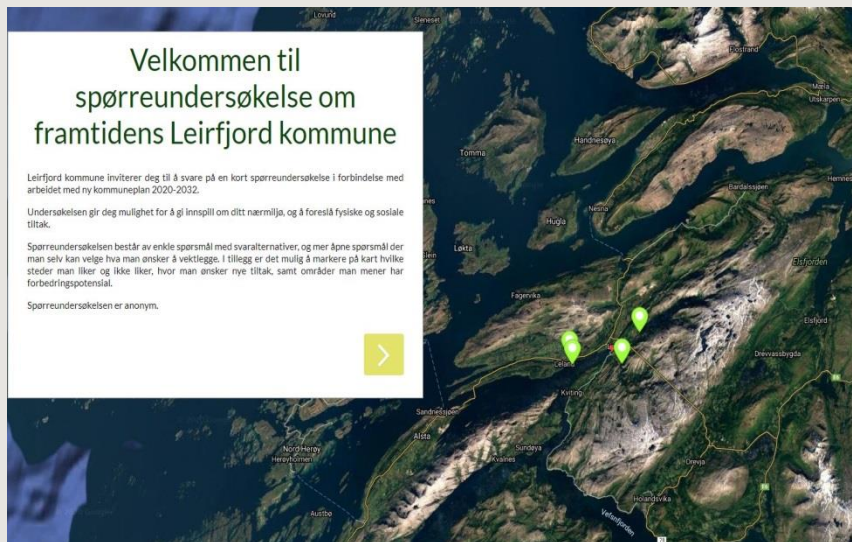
Velkommen til spørreundersøkelse om framtidens Leirfjord kommune

Leirfjord kommune inviterer deg til å svare på en kort spørreundersøkelse i forbindelse med arbeidet med ny kommuneplan 2020-2032.

Undersøkelsen gir deg mulighet for å gi innspill om ditt nærmiljø, og å foreslå fysiske og sosiale tiltak.

Spørreundersøkelsen består av enkle spørsmål med svaralternativer, og mer åpne spørsmål der man selv kan velge hva man ønsker å vektlegge. I tillegg er det mulig å markere på kart hvilke steder man liker og ikke liker, hvor man ønsker nye tiltak, samt områder man mener har forbedringspotensial.

Spørreundersøkelsen er anonym.

›

Løvund
Sleneset
Flostrand
Mæla
Utskarpen
Tomma
Handnesøya
Hemnes
Bardalssjøen
Nesna
Hugla
Løkta
Elsfjorden
Fagervika
Elsfjord
Drevvassbygda
Leland
Kviting
Sandnessjøen
Alsta
Sundøya
Nord-Herøy
Herøyholmen
Kvalnes
Ørevja
Hoiandsvika
Austbø
Vefsnfjorden